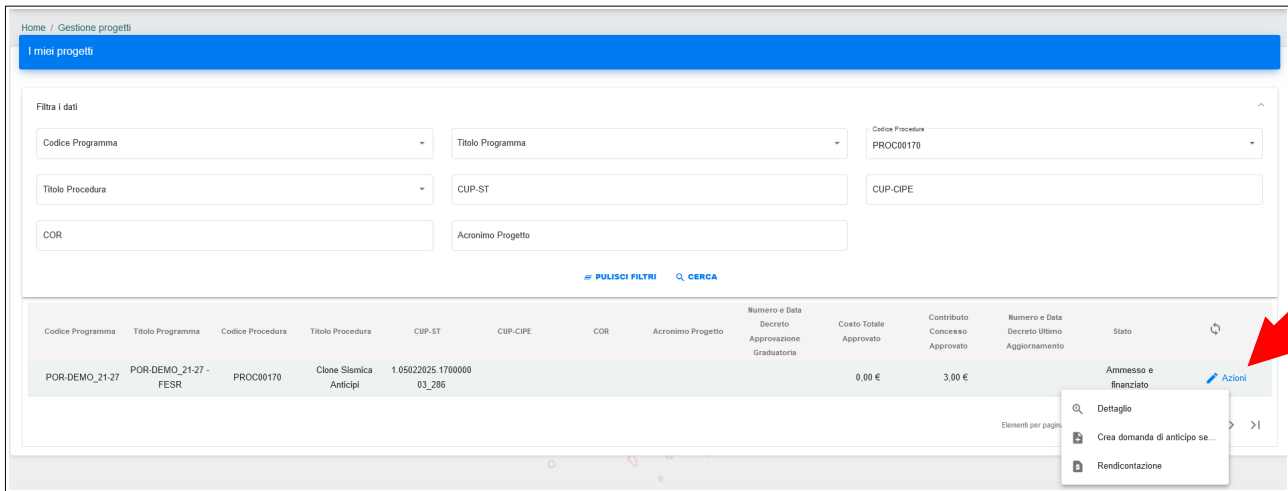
Home / Gestione progetti

I miei progetti

Filtra i dati

Codice Programma

Titolo Programma

Codice Procedura
PROC00170

Titolo Procedura

CUP-ST

CUP-CIPE

COR

Acronimo Progetto

PULISCI FILTRI

CERCA

| Codice Programma | Titolo Programma | Codice Procedura | Titolo Procedura | CUP-ST | CUP-CIPE | COR | Acronimo Progetto | Numero e Data Decreto Approvazione Graduatoria | Costo Totale Approvato | Contributo Concesso Approvato | Numero e Data Decreto Ultimo Aggiornamento | Stato | |
|---|---|---|---|---|---|---|---|---|---|---|---|---|---|
| POR-DEMO_21-27 | POR-DEMO_21-27 - FESR | PROC00170 | Clone Sismica Anticipi | 1.05022025.170000003_286 | | | | | 0,00 € | 3,00 € | | Ammesso e finanziato | Azioni |

Elementi per pagina

Dettaglio

Crea domanda di anticipo se...

Rendicontazione